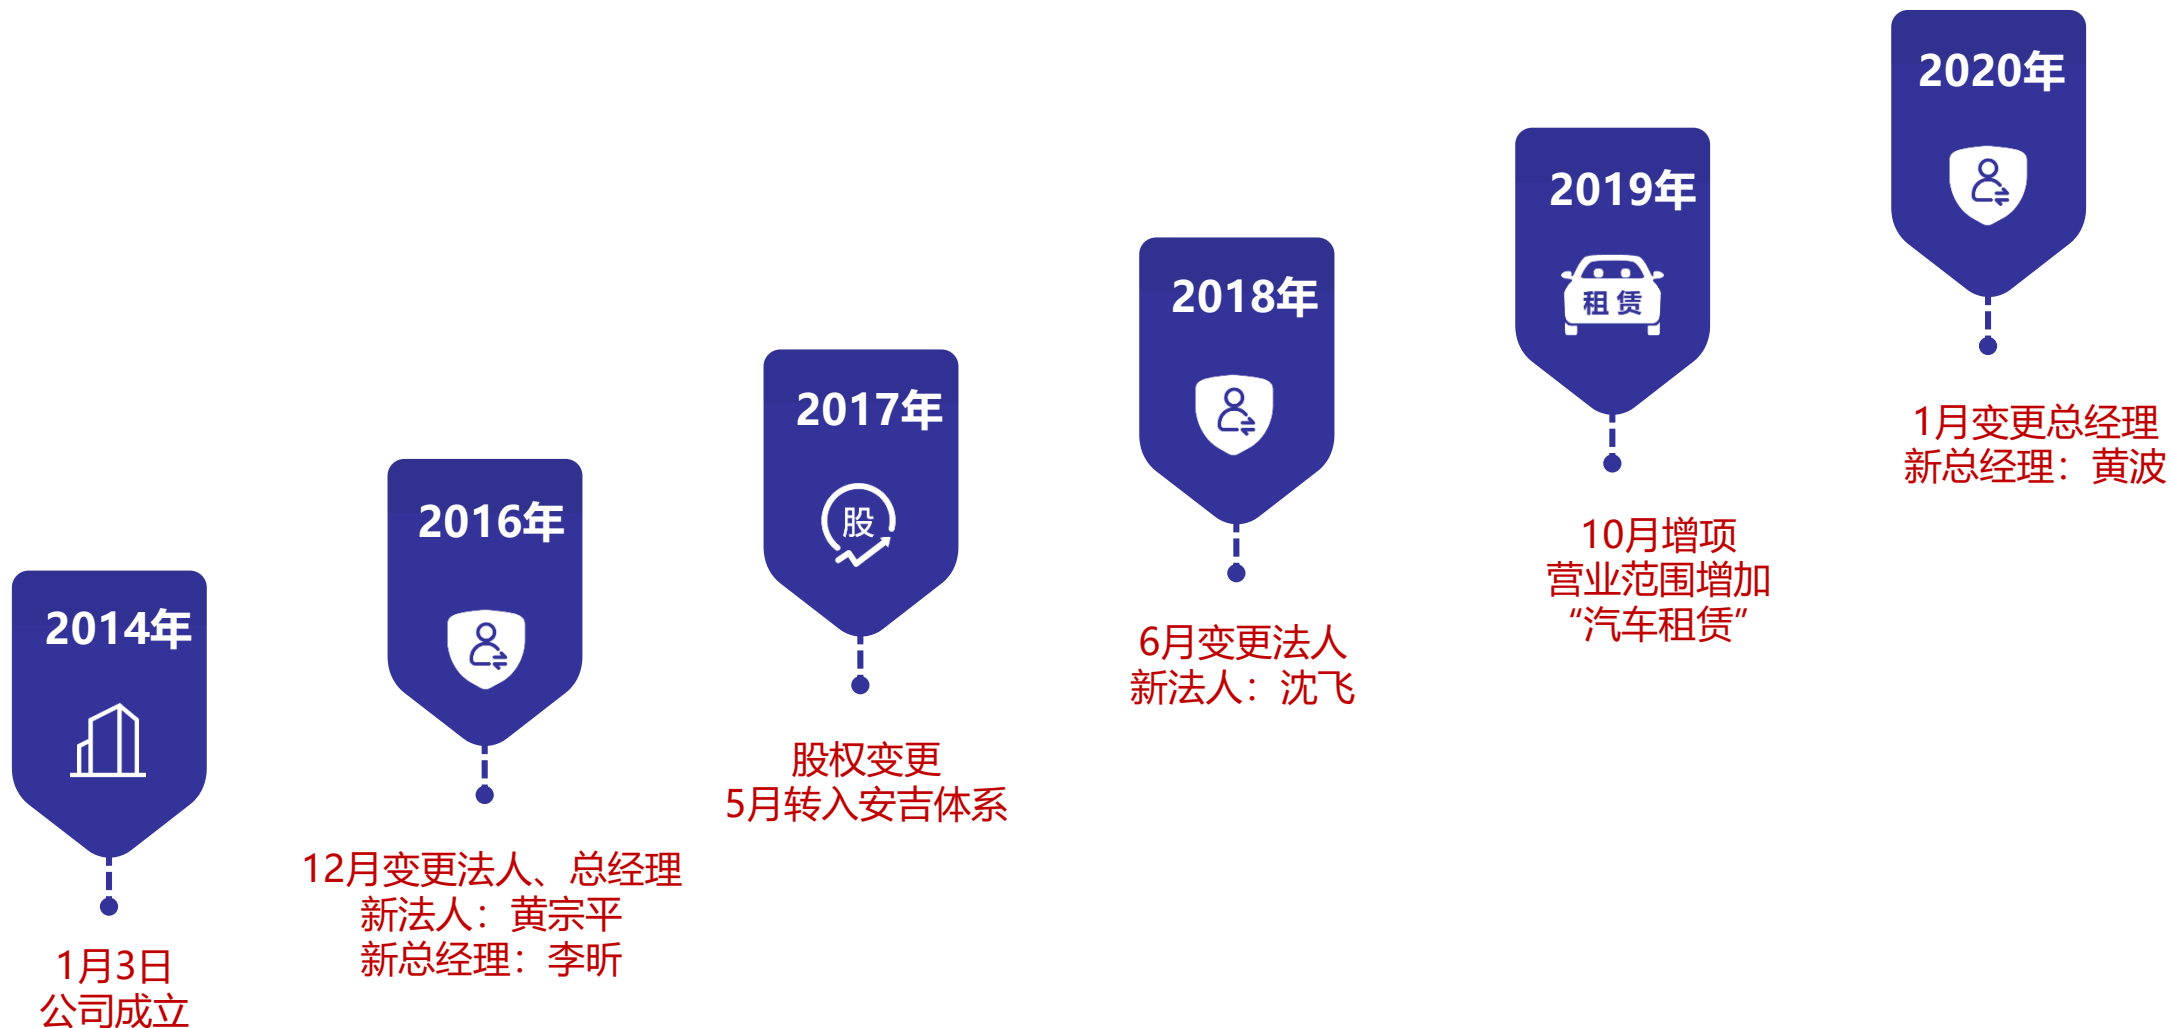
2014年

1月3日
公司成立

2016年

12月变更法人、总经理
新法人：黄宗平
新总经理：李昕

2017年

股

股权变更
5月转入安吉体系

2018年

6月变更法人
新法人：沈飞

2019年

租赁

10月增项
营业范围增加
“汽车租赁”

2020年

1月变更总经理
新总经理：黄波